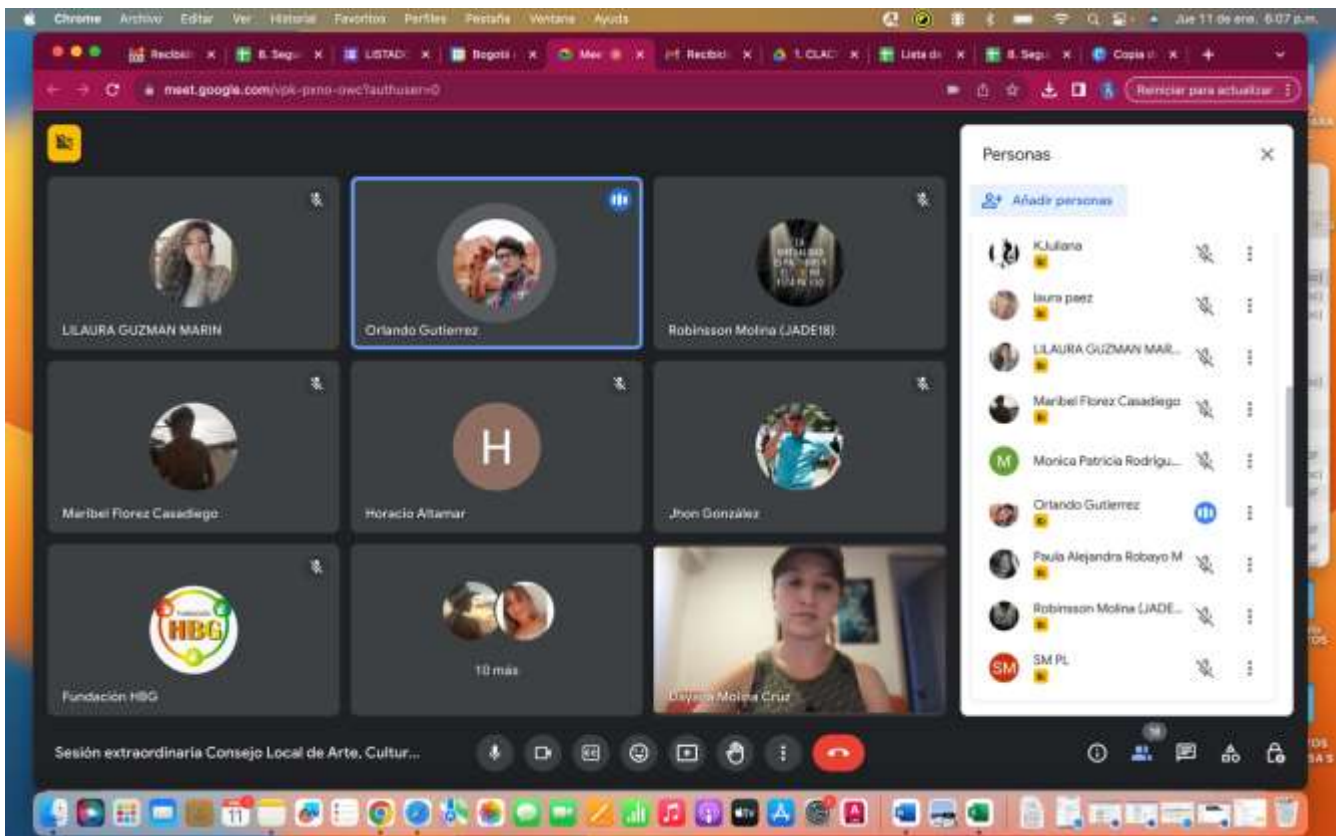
Chrome Archivo Editar Ver Historial Favoritos Perfiles Pestaña Ventana Ayuda

Jue 11 de ene. 6:07 p.m.

Recibid × B. Segu × LISTAD × Bogotá × Mee × Recibid × 1. CLAC × Lista de × B. Segu × Copia d ×

meet.google.com/vpk-pxno-owc?authuser=0

Reiniciar para actualizar

LILAURA GUZMAN MARIN

Orlando Gutierrez

Robinsson Molina (JADE18)

Maribel Florez Casadiego

H

Horacio Altamar

Jhon González

Fundación HBG

10 más

Dayana Molina Cruz

Sesión extraordinaria Consejo Local de Arte, Cultur...

Personas

Añadir personas

KJuliana

laura paez

LILAURA GUZMAN MAR...

Maribel Florez Casadiego

M Monica Patricia Rodrigu...

Orlando Gutierrez

Paula Alejandra Robayo M

Robinsson Molina (JADE...

SM SM PL